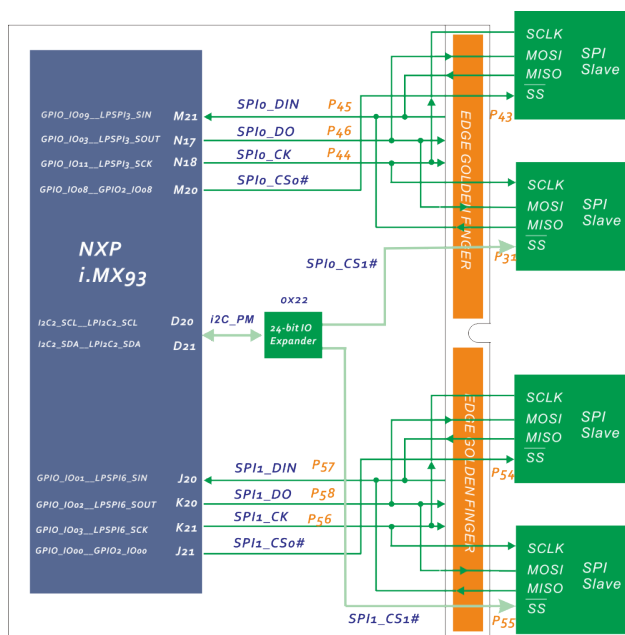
NXP
i.MX93

GPIO_IO09__LPSPI3_SIN M21
GPIO_IO03__LPSPI3_SOUT N17
GPIO_IO11__LPSPI3_SCK N18
GPIO_IO08__GPIO2_IO08 M20

SPI0_DIN P45
SPI0_DO P46
SPI0_CK P44
SPI0_CS0#

SCLK
MOSI
MISO
SS
SPI Slave
P43

SCLK
MOSI
MISO
SS
SPI Slave

EDGE GOLDEN FINGER

SPI0_CS1#
P31

I2C2_SCL__LPI2C2_SCL D20
I2C2_SDA__LPI2C2_SDA D21

I2C_PM
0X22
24-bit IO Expander

SCLK
MOSI
MISO
SS
SPI Slave
P54

EDGE GOLDEN FINGER

GPIO_IO01__LPSPI6_SIN J20
GPIO_IO02__LPSPI6_SOUT K20
GPIO_IO03__LPSPI6_SCK K21
GPIO_IO00__GPIO2_IO00 J21

SPI1_DIN P57
SPI1_DO P58
SPI1_CK P56
SPI1_CS0#

SCLK
MOSI
MISO
SS
SPI Slave

SPI1_CS1#
P55